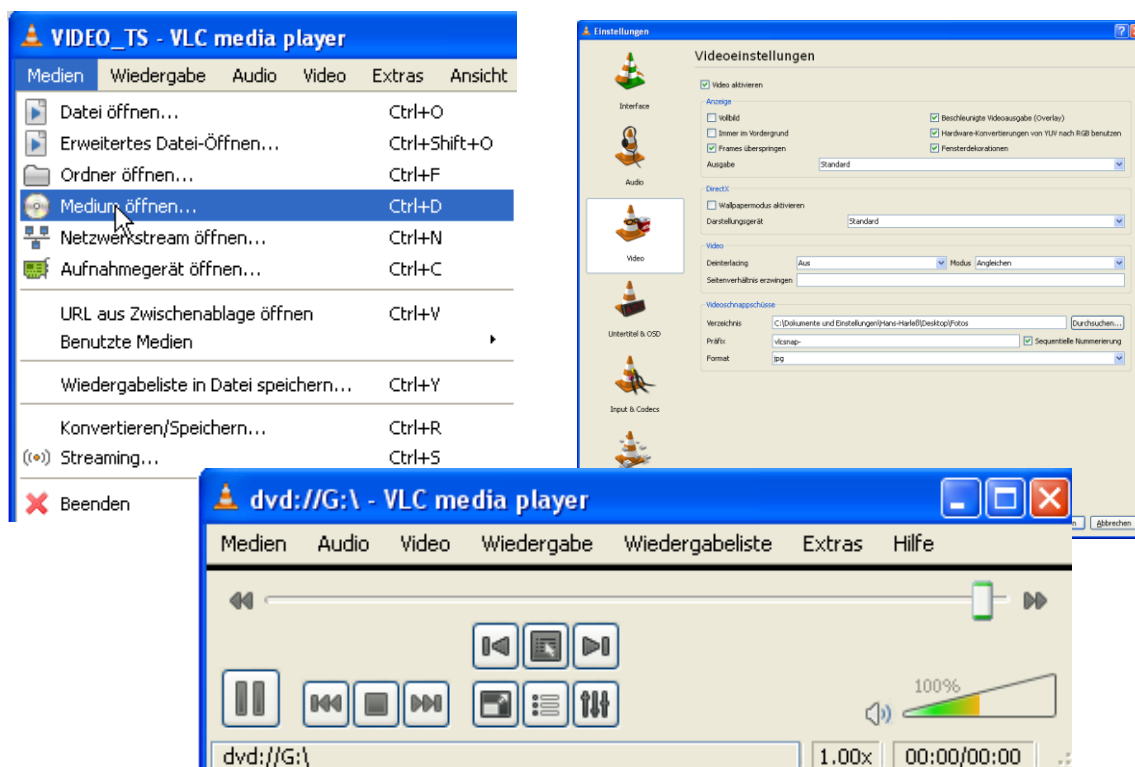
VIDEO_TS - VLC media player

Medien Wiedergabe Audio Video Extras Ansicht

Datei öffnen... Ctrl+O
Erweitertes Datei-Öffnen... Ctrl+Shift+O
Ordner öffnen... Ctrl+F
Medium öffnen... Ctrl+D
Netzwerkstream öffnen... Ctrl+N
Aufnahmegerät öffnen... Ctrl+C
URL aus Zwischenablage öffnen Ctrl+V
Benutzte Medien
Wiedergabeliste in Datei speichern... Ctrl+Y
Konvertieren/Speichern... Ctrl+R
Streaming... Ctrl+S
Beenden

Einstellungen

Videoeinstellungen

Interface
Audio
Video
Untertitel & OSD
Input & Codecs

Video aktivieren
Anzeige
Vollbild
Immer im Vordergrund
Frames überspringen
Ausgabe Standard
Beschleunigte Videoausgabe (Overlay)
Hardware-Konvertierungen von YUV nach RGB benutzen
Fensterdekorationen
DirectX
Wallpapermodus aktivieren
Darstellungsgerät Standard
Video
Deinterlacing Aus Modus Angleichen
Seitenverhältnis erzwingen
Videoschnappschüsse
Verzeichnis C:\Dokumente und Einstellungen\Hans-Harleß\Desktop\Fotos Durchsuchen...
Präfix vlcsnap- Sequentielle Nummerierung
Format jpg

Abbrechen

dvd://G:\ - VLC media player

Medien Audio Video Wiedergabe Wiedergabeliste Extras Hilfe

100%

dvd://G:\ 1.00x 00:00/00:00